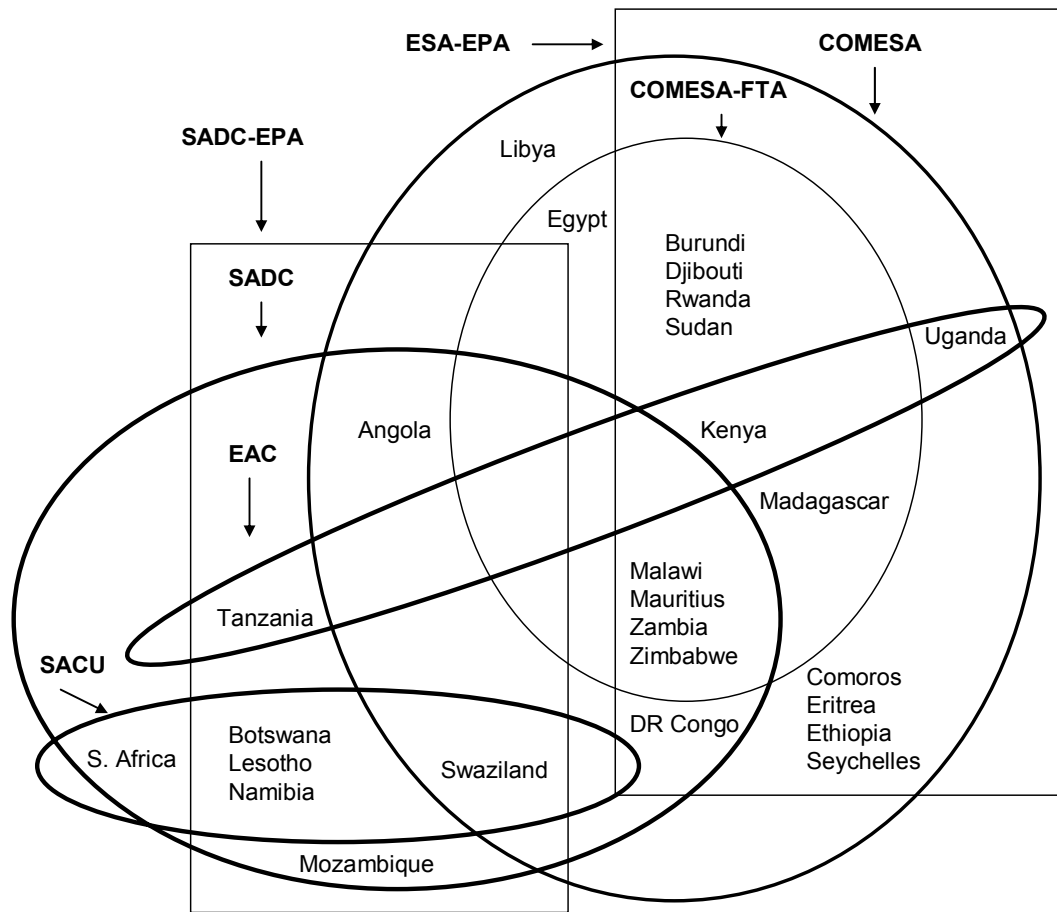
ESA-EPA

COMESA

COMESA-FTA

SADC-EPA

Libya

Egypt

Burundi
Djibouti
Rwanda
Sudan

SADC

Uganda

Angola

Kenya

EAC

Madagascar

Malawi
Mauritius
Zambia
Zimbabwe

Tanzania

SACU

Comoros
Eritrea
Ethiopia
Seychelles

DR Congo

S. Africa

Botswana
Lesotho
Namibia

Swaziland

Mozambique